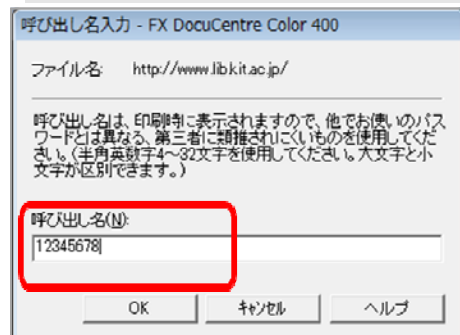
呼び出し名入力 - FX DocuCentre Color 400

ファイル名: http://www.lib.kit.ac.jp/

呼び出し名は、印刷時に表示されますので、他でお使いのパスワードとは異なる、第三者に類推されにくいものを使用してください。(半角英数字4～32文字を使用してください。大文字と小文字が区別できます。)

呼び出し名(N):

12345678

OK キャンセル ヘルプ